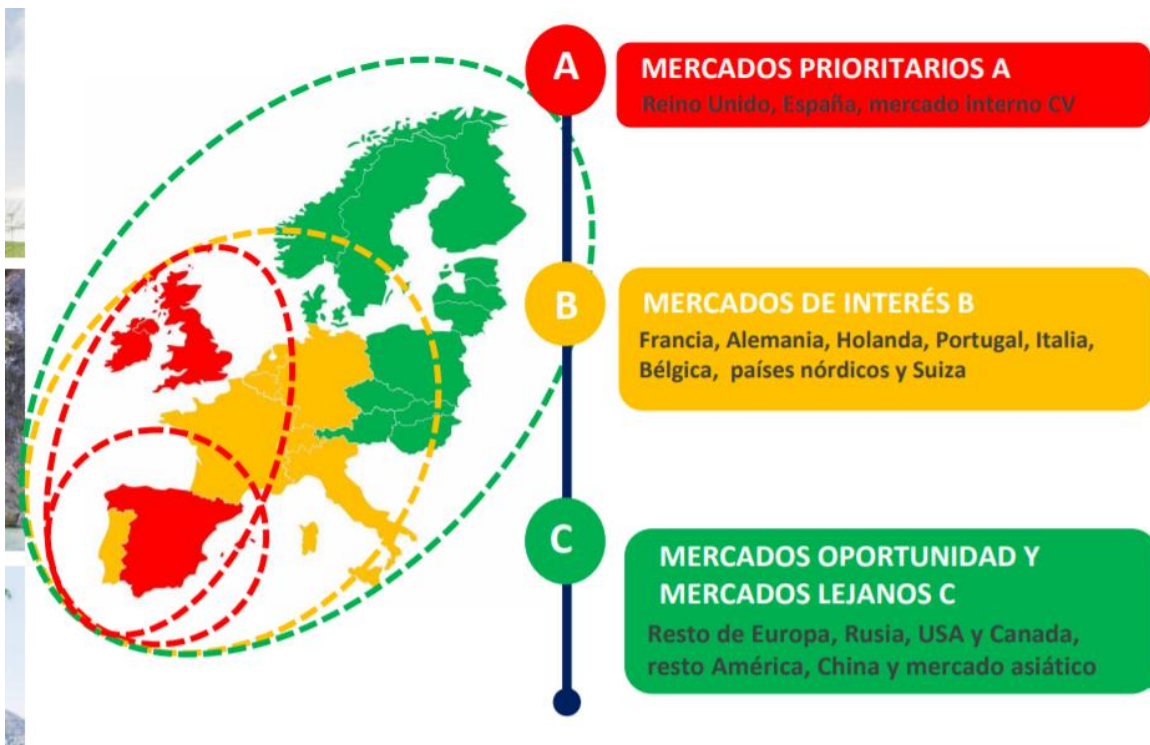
A

MERCADOS PRIORITARIOS A
Reino Unido, España, mercado interno CV

B

MERCADOS DE INTERÉS B
Francia, Alemania, Holanda, Portugal, Italia, Bélgica, países nórdicos y Suiza

C

MERCADOS OPORTUNIDAD Y MERCADOS LEJANOS C
Resto de Europa, Rusia, USA y Canada, resto América, China y mercado asiático